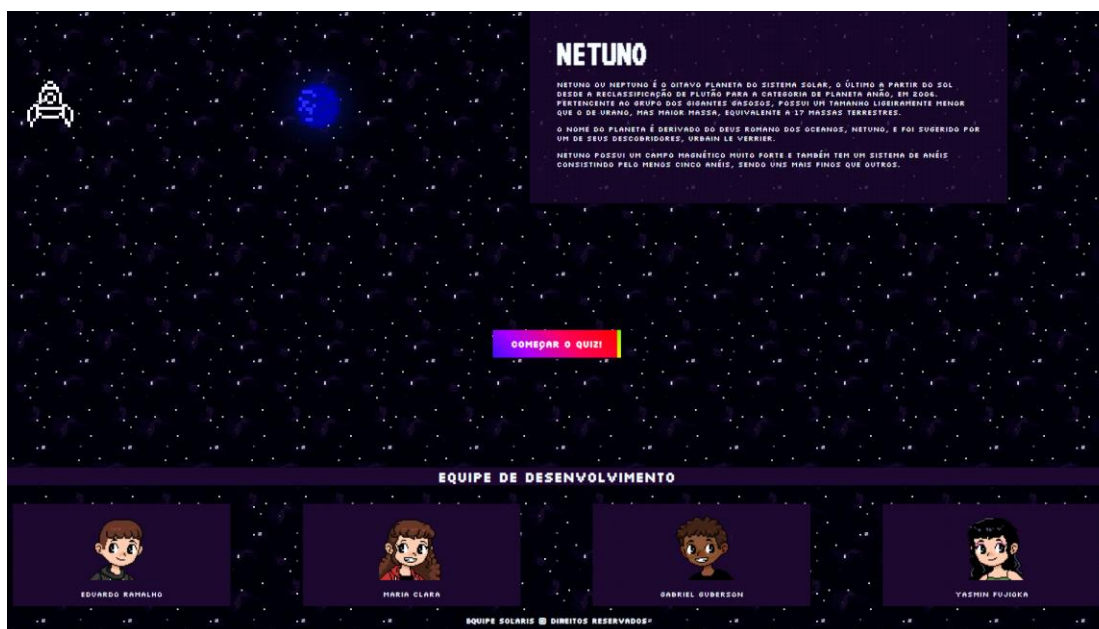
NETUNO

NETUNO OU NEPTUNO É O OITAVO PLANETA DO SISTEMA SOLAR, O ÚLTIMO A PARTIR DO SOL DESDE A RECLASSIFICAÇÃO DE PLUTÃO PARA A CATEGORIA DE PLANETA ANÃO, EM 2006. PERTENCENTE AO GRUPO DOS GIGANTES GASOSOS, POSSUI UM TAMANHO LIGEIRAMENTE MENOR QUE O DE URANO, MAS MAIOR MASSA, EQUIVALENTE A 17 MASSAS TERRESTRES.

O NOME DO PLANETA É DERIVADO DO DEUS ROMANO DOS OCEANOS, NETUNO, E FOI SUGERIDO POR UM DE SEUS DESCOBRIDORES, URBAIN LE VERRIER.

NETUNO POSSUI UM CAMPO MAGNÉTICO MUITO FORTE E TAMBÉM TEM UM SISTEMA DE ANÉIS CONSISTINDO PELO MENOS CINCO ANÉIS, SENDO UNS MAIS FINOS QUE OUTROS.

COMEÇAR O QUIZ!

EQUIPE DE DESENVOLVIMENTO

EDUARDO RAMALHO

MARIA CLARA

GABRIEL GUBERSON

YASMIN FUJIOKA

EQUIPE SOLARIS © DIREITOS RESERVADOS®